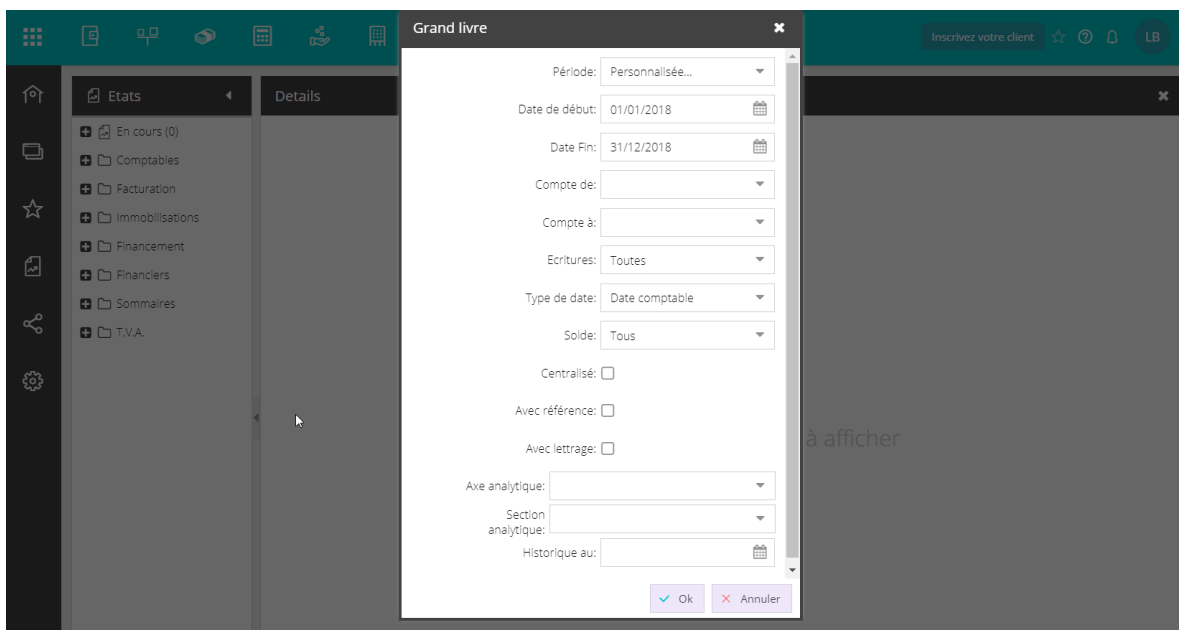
Inscrivez votre client

LB

Etats

Details

En cours (0)
Comptables
Facturation
Immobilisations
Financement
Financiers
Sommaires
T.V.A.

à afficher

Grand livre

Période: Personnalisée...
Date de début: 01/01/2018
Date Fin: 31/12/2018
Compte de:
Compte à:
Ecritures: Toutes
Type de date: Date comptable
Solde: Tous
Centralisé:
Avec référence:
Avec lettrage:
Axe analytique:
Section analytique:
Historique au:

Ok
Annuler